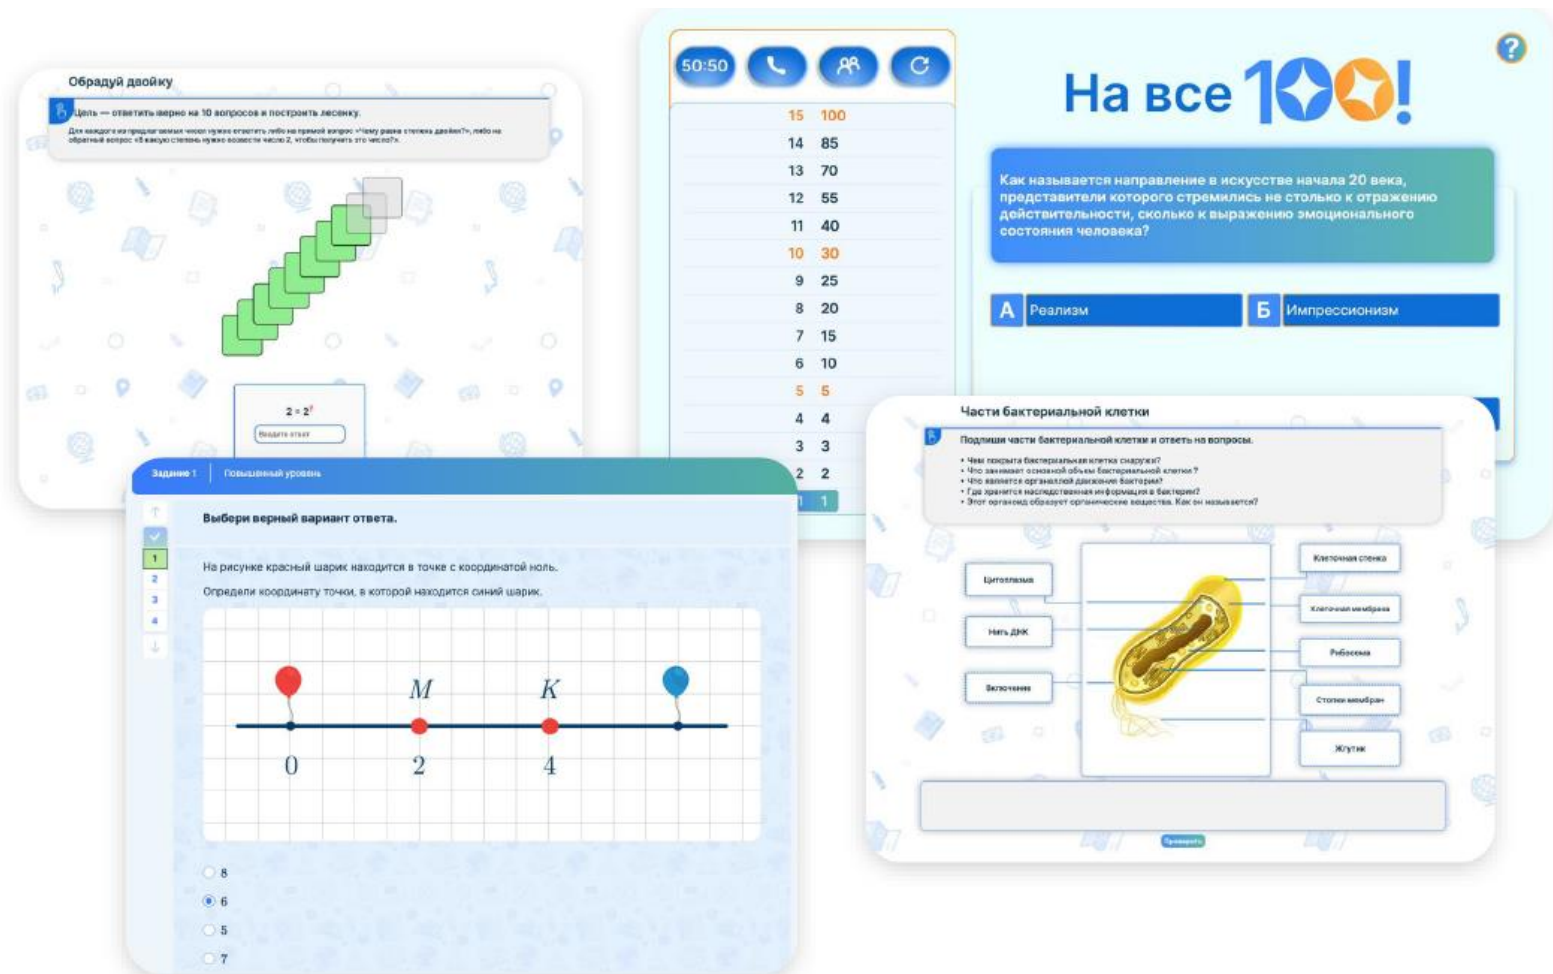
Обрадуй двойку

Цель — ответить верно на 10 вопросов и построить лесенку.

Для каждого из предлагаемых чисел нужно ответить либо на прямой вопрос «Чему равна степень двойки?», либо на обратный вопрос «В какую степень нужно возвести число 2, чтобы получить это число?».

$2 = 2^?$

Введите ответ

50:50

| 15 | 100 |
|---|---|
| 14 | 85 |
| 13 | 70 |
| 12 | 55 |
| 11 | 40 |
| 10 | 30 |
| 9 | 25 |
| 8 | 20 |
| 7 | 15 |
| 6 | 10 |
| 5 | 5 |
| 4 | 4 |
| 3 | 3 |
| 2 | 2 |
| 1 | 1 |

На все 100!

Как называется направление в искусстве начала 20 века, представители которого стремились не столько к отражению действительности, сколько к выражению эмоционального состояния человека?

А Реализм

Б Импрессионизм

Задание 1 | Повышенный уровень

Выбери верный вариант ответа.

На рисунке красный шарик находится в точке с координатой ноль.

Определи координату точки, в которой находится синий шарик.

M K

0 2 4

8

6

5

7

Части бактериальной клетки

Подпиши части бактериальной клетки и ответь на вопросы.

• Чем покрыта бактериальная клетка снаружи?
• Что занимает основной объем бактериальной клетки?
• Что является органоидом движения бактерии?
• Где хранится наследственная информация в бактерии?
• Этот органоид образует органические вещества. Как он называется?

Цитоплазма

Нить ДНК

Включения

Клеточная стенка

Клеточная мембрана

Рибосома

Стопки мембран

Жгутик

Проверить